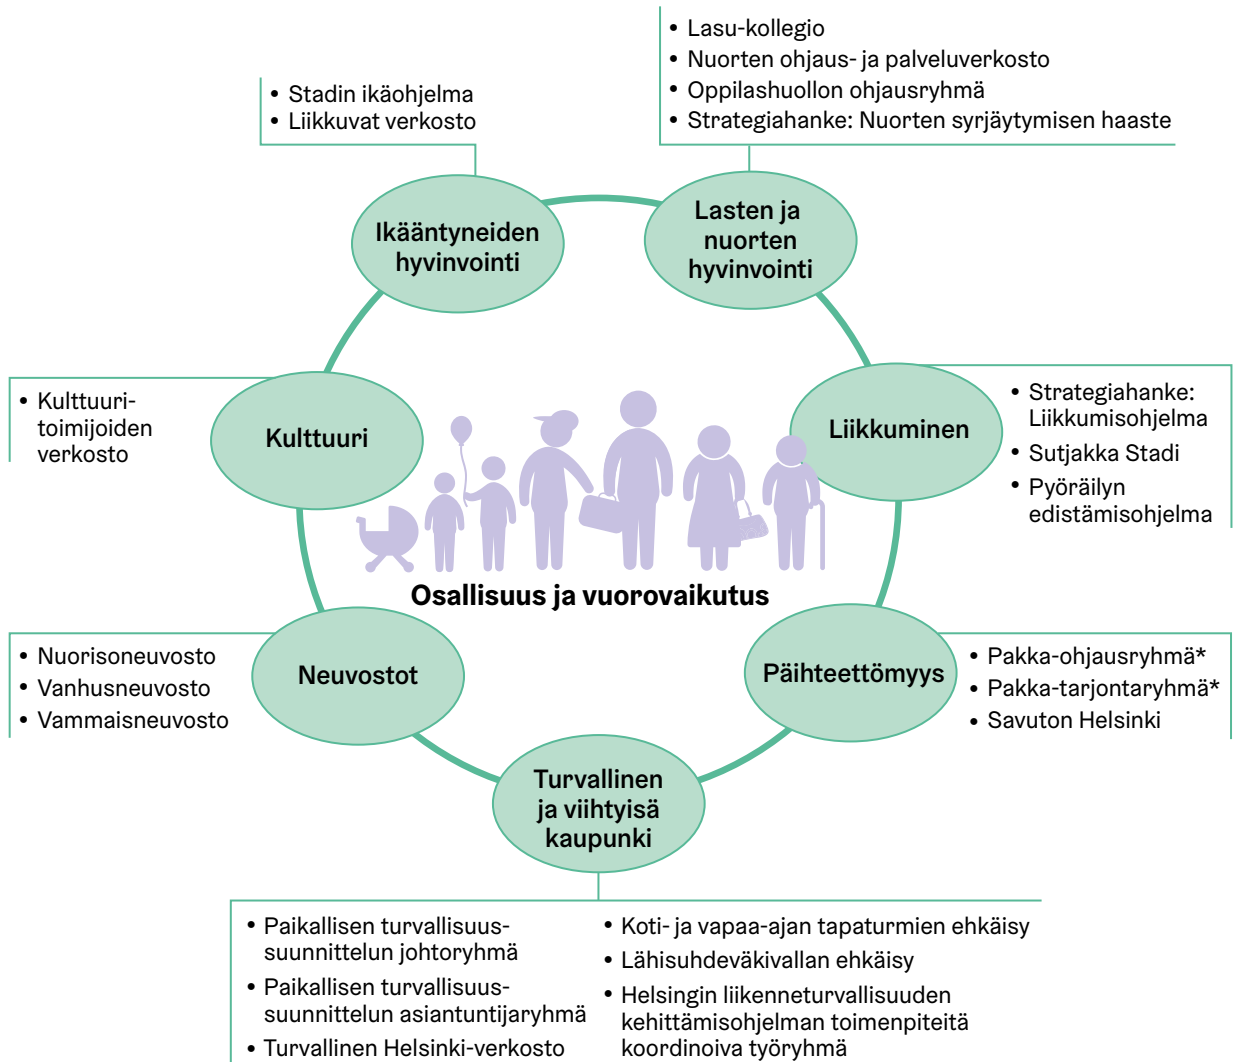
• Lasu-kollegio
• Nuorten ohjaus- ja palveluverkosto
• Oppilashuollon ohjausryhmä
• Strategiahanke: Nuorten syrjäytymisen haaste

• Stadin ikäohjelma
• Liikkuvat verkosto

Ikääntyneiden hyvinvointi

Lasten ja nuorten hyvinvointi

• Kulttuuritoimijoiden verkosto

Kulttuuri

Liikkuminen

• Strategiahanke: Liikkumisohjelma
• Sutjakka Stadi
• Pyöräilyn edistämisohjelma

Osallisuus ja vuorovaikutus

• Nuorisoneuvosto
• Vanhusneuvosto
• Vammaisneuvosto

Neuvostot

Päihteettömyys

• Pakka-ohjausryhmä*
• Pakka-tarjontaryhmä*
• Savuton Helsinki

Turvallinen ja viihtyisä kaupunki

• Paikallisen turvallisuussuunnittelun johtoryhmä
• Paikallisen turvallisuussuunnittelun asiantuntijaryhmä
• Turvallinen Helsinki-verkosto

• Koti- ja vapaa-ajan tapaturmien ehkäisy
• Lähisuhdeväkivallan ehkäisy
• Helsingin liikenneturvallisuuden kehittämisohjelman toimenpiteitä koordinoiva työryhmä